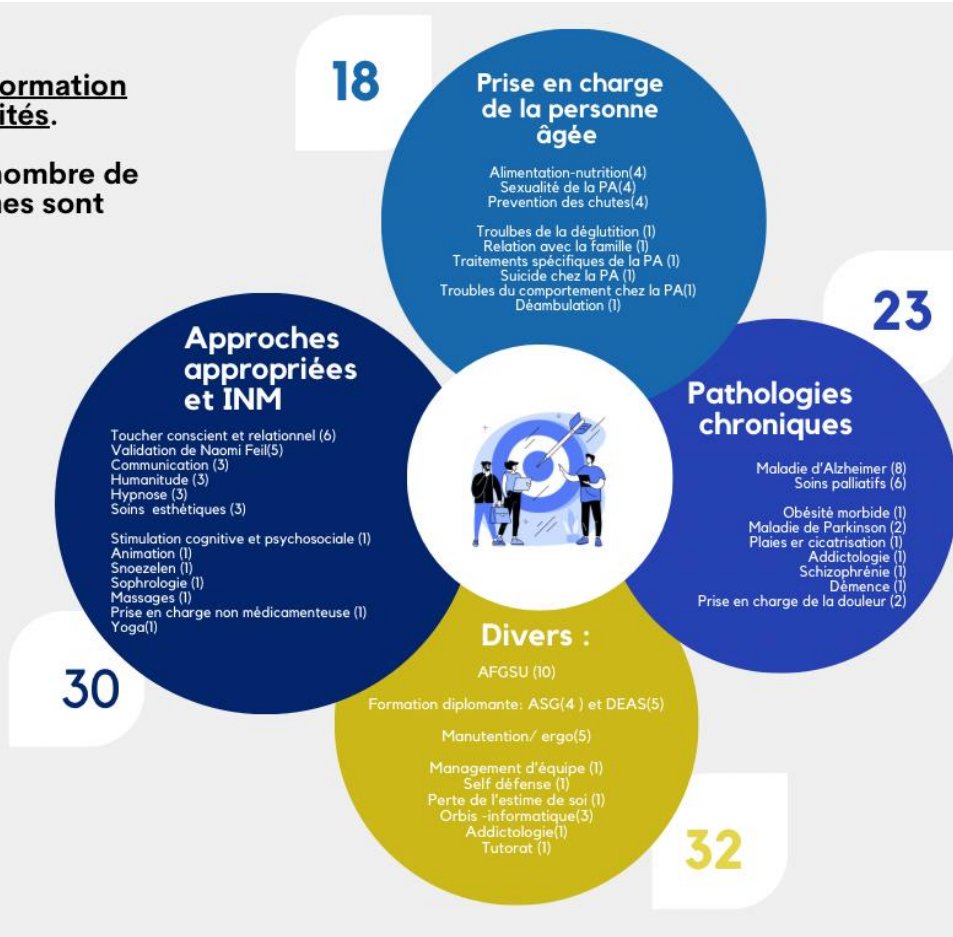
ormation
ités.

nombre de
nes sont

18

Prise en charge de la personne âgée

Alimentation-nutrition(4)
Sexualité de la PA(4)
Prevention des chutes(4)

Troulbes de la déglutition (1)
Relation avec la famille (1)
Traitements spécifiques de la PA (1)
Suicide chez la PA (1)
Troubles du comportement chez la PA(1)
Déambulation (1)

23

Pathologies chroniques

Maladie d'Alzheimer (8)
Soins palliatifs (6)

Obésité morbide (1)
Maladie de Parkinson (2)
Plaies er cicatrisation (1)
Addictologie (1)
Schizophrénie (1)
Démence (1)
Prise en charge de la douleur (2)

Approches appropriées et INM

Toucher conscient et relationnel (6)
Validation de Naomi Feil(5)
Communication (3)
Humanitude (3)
Hypnose (3)
Soins esthétiques (3)

Stimulation cognitive et psychosociale (1)
Animation (1)
Snoezelen (1)
Sophrologie (1)
Massages (1)
Prise en charge non médicamenteuse (1)
Yoga(1)

30

Divers :

AFGSU (10)

Formation diplomante: ASG(4 ) et DEAS(5)

Manutention/ ergo(5)

Management d'équipe (1)
Self défense (1)
Perte de l'estime de soi (1)
Orbis -informatique(3)
Addictologie(1)
Tutorat (1)

32